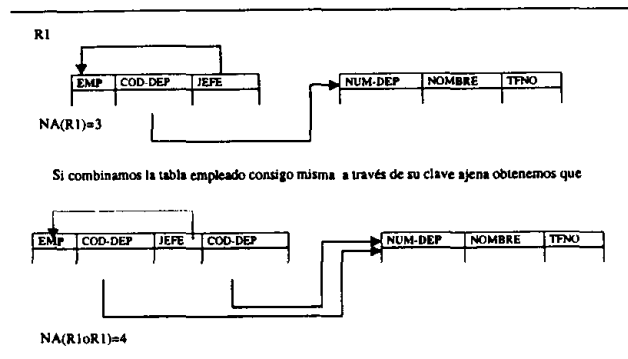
R1

| EMP | COD-DEP | JEFE |
|---|---|---|

| NUM-DEP | NOMBRE | TFNO |
|---|---|---|

NA(R1)=3

Si combinamos la tabla empleado consigo misma a través de su clave ajena obtenemos que

| EMP | COD-DEP | JEFE | COD-DEP |
|---|---|---|---|

| NUM-DEP | NOMBRE | TFNO |
|---|---|---|

NA(R1oR1)=4